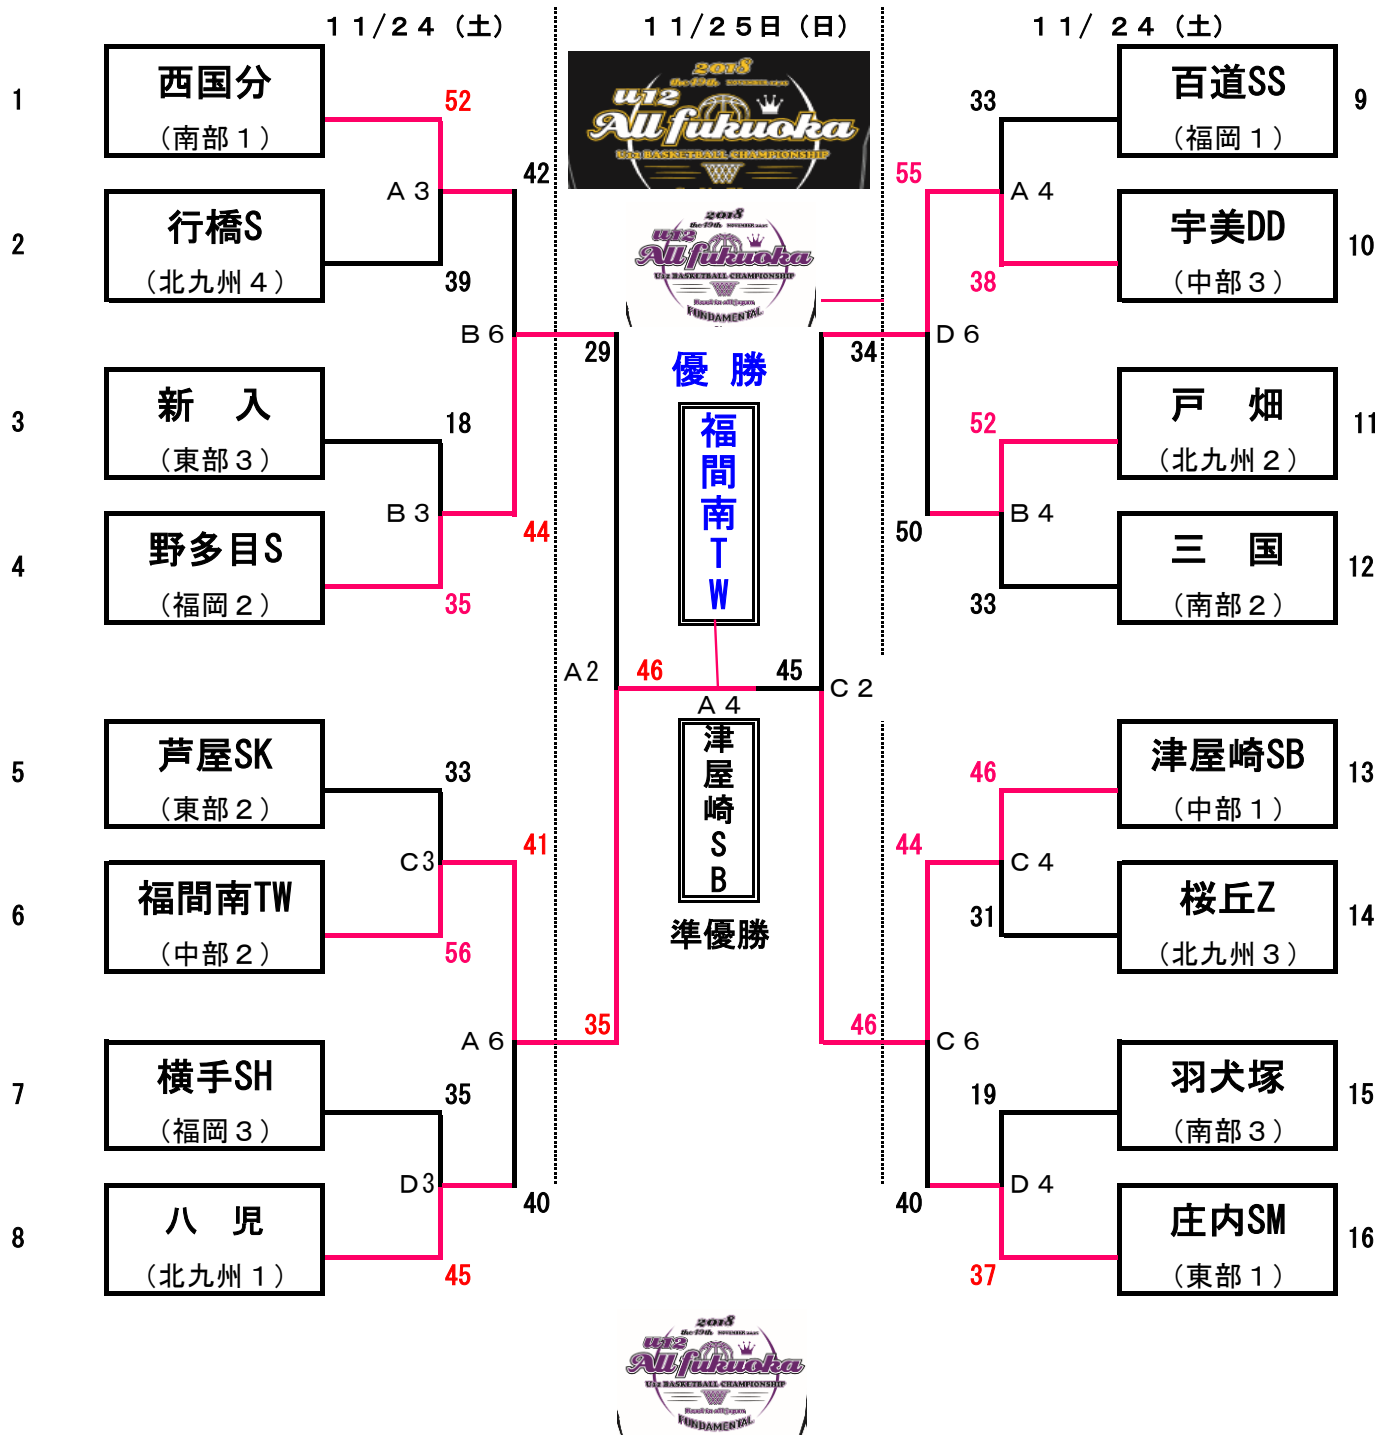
１１/２４（土）　　１１/２５日（日）　　１１/ ２４（土）

2018
the 19th NOVEMBER
u12
All fukuoka
U12 BASKETBALL CHAMPIONSHIP

2018
the 19th NOVEMBER
u12
All fukuoka
U12 BASKETBALL CHAMPIONSHIP
FUNDAMENTAL

1
西国分
（南部１）
52
A３
42
2
行橋S
（北九州４）
39
B６
29
3
新　入
（東部３）
18
B３
44
4
野多目S
（福岡２）
35

優　勝
福間南TW

A２
46
45
A４
津屋崎SB
準優勝

5
芦屋SK
（東部２）
33
C３
41
6
福間南TW
（中部２）
56
A６
35
7
横手SH
（福岡３）
35
D３
40
8
八　児
（北九州１）
45

9
百道SS
（福岡１）
33
A４
55
10
宇美DD
（中部３）
38
D６
34
11
戸　畑
（北九州２）
52
B４
50
12
三　国
（南部２）
33
C２
13
津屋崎SB
（中部１）
46
C４
44
14
桜丘Z
（北九州３）
31
C６
46
15
羽犬塚
（南部３）
19
D４
40
16
庄内SM
（東部１）
37

2018
the 19th NOVEMBER
u12
All fukuoka
U12 BASKETBALL CHAMPIONSHIP
FUNDAMENTAL